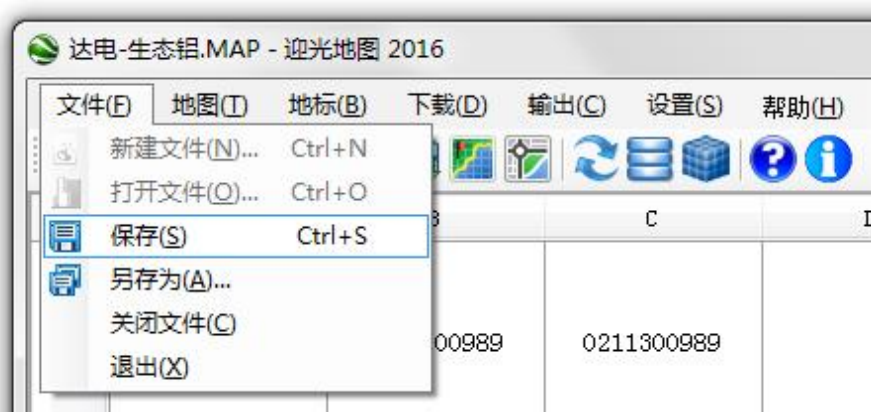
达电-生态铝.MAP - 迎光地图 2016

文件(F) 地图(T) 地标(B) 下载(D) 输出(C) 设置(S) 帮助(H)

新建文件(N)... Ctrl+N
打开文件(O)... Ctrl+O
保存(S) Ctrl+S
另存为(A)...
关闭文件(C)
退出(X)

| B | C | D |
|---|---|---|
| 00989 | 0211300989 | |